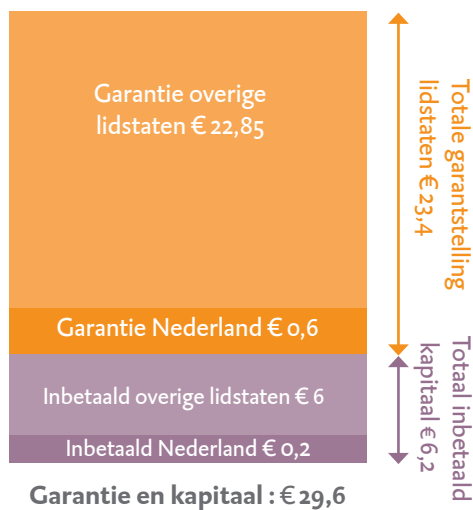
Garantie overige lidstaten € 22,85

Garantie Nederland € 0,6

Inbetaald overige lidstaten € 6

Inbetaald Nederland € 0,2

Garantie en kapitaal : € 29,6

Totale garantstelling lidstaten € 23,4

Totaal inbetaald kapitaal € 6,2